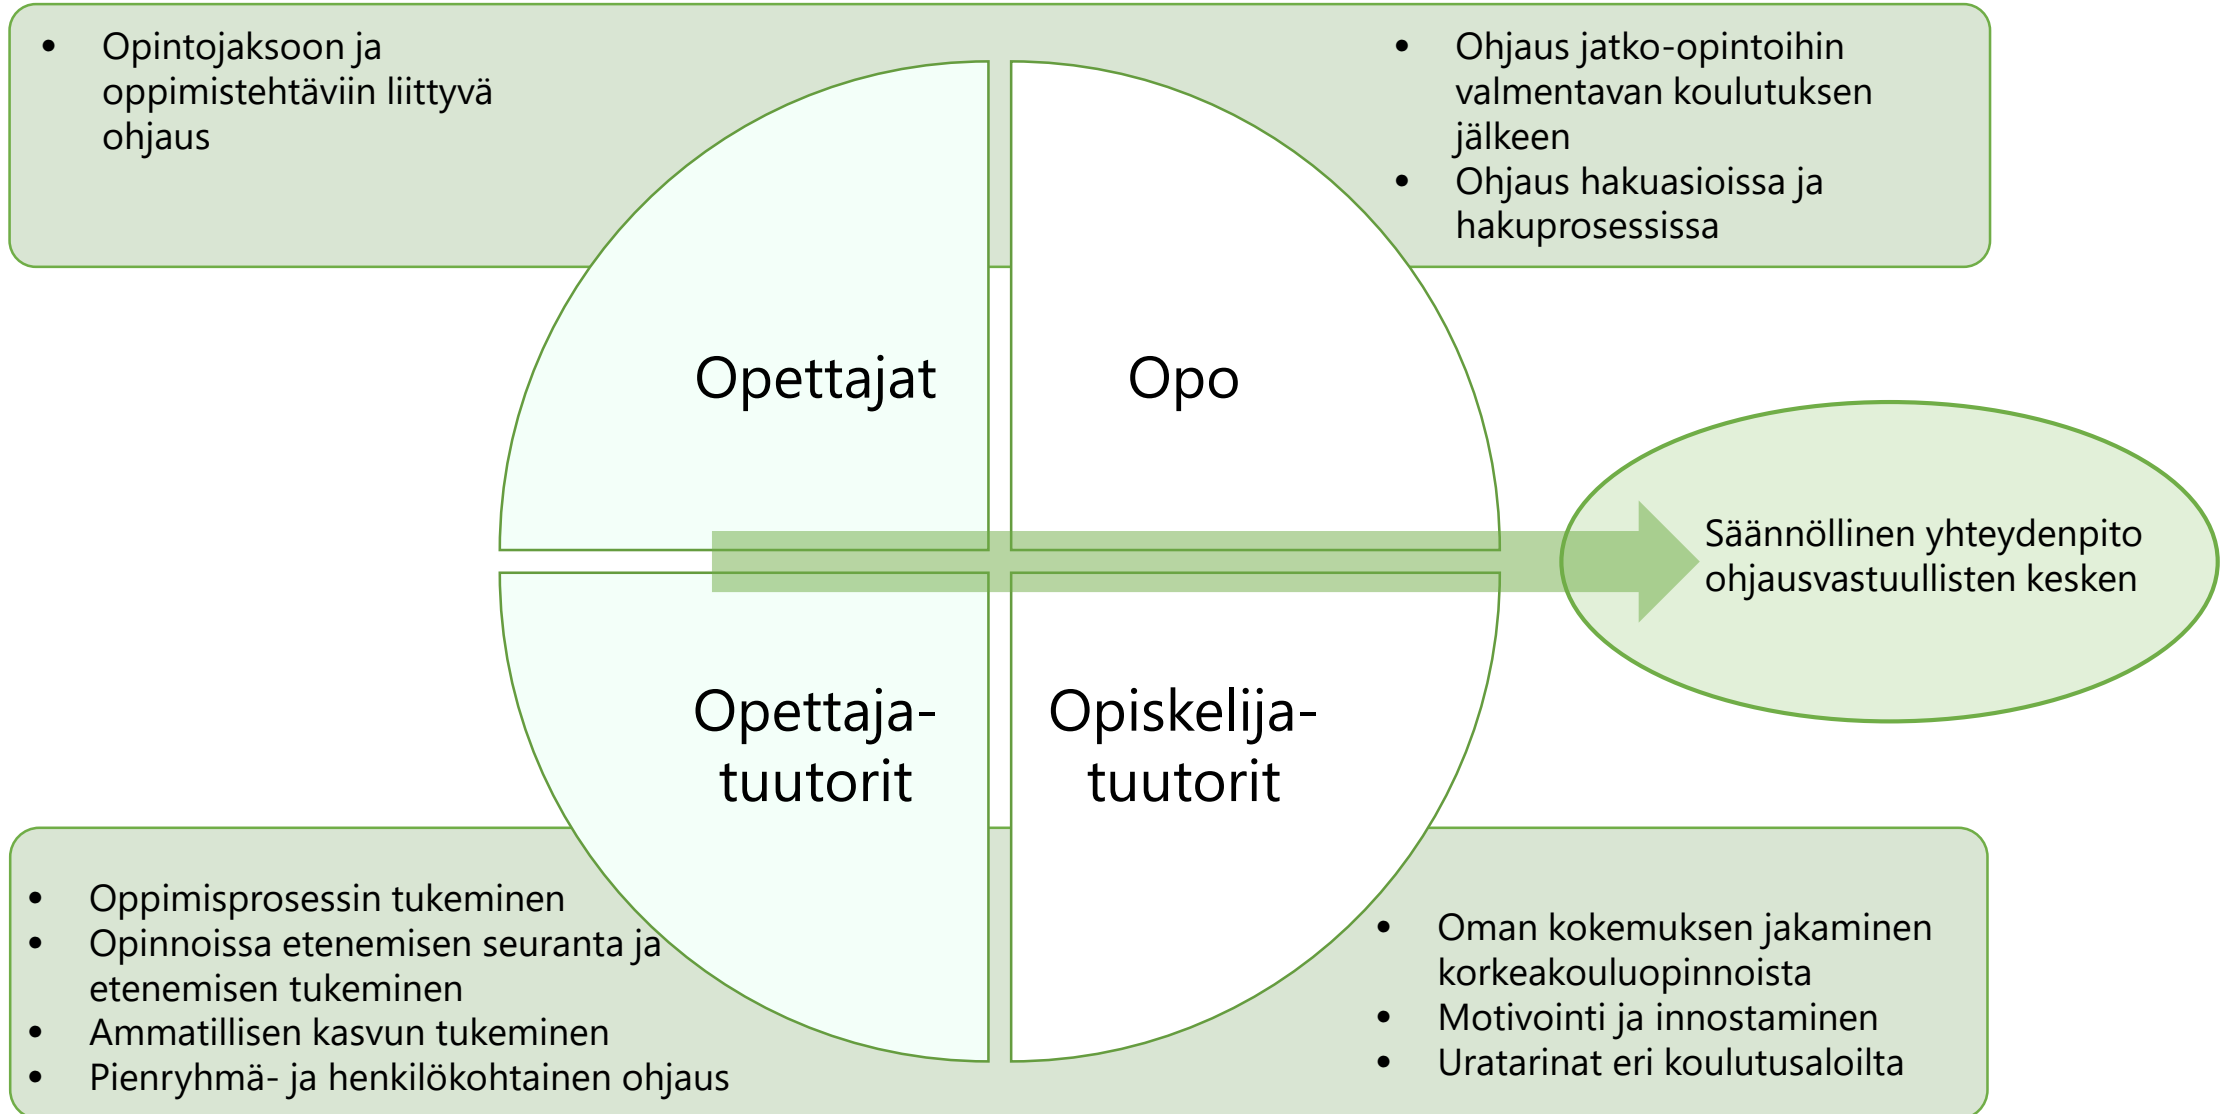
- Opintojaksoon ja oppimistehtäviin liittyvä ohjaus

- Ohjaus jatko-opintoihin valmentavan koulutuksen jälkeen
- Ohjaus hakuasioissa ja hakuprosessissa

Opettajat

Opo

Säännöllinen yhteydenpito ohjausvastuullisten kesken

Opettaja-tuutorit

Opiskelija-tuutorit

- Oppimisprosessin tukeminen
- Opinnoissa etenemisen seuranta ja etenemisen tukeminen
- Ammatillisen kasvun tukeminen
- Pienryhmä- ja henkilökohtainen ohjaus

- Oman kokemuksen jakaminen korkeakouluopinnoista
- Motivointi ja innostaminen
- Uratarinat eri koulutusaloilta